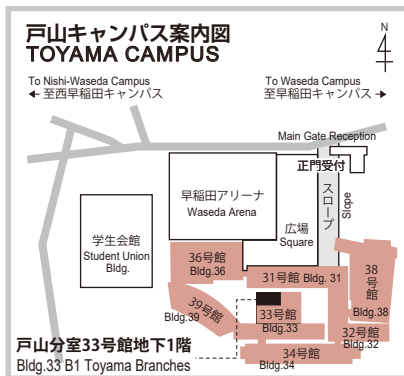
戸山キャンパス案内図
TOYAMA CAMPUS

N

To Nishi-Waseda Campus
← 至西早稲田キャンパス

To Waseda Campus
至早稲田キャンパス →

Main Gate Reception
正門受付

早稲田アリーナ
Waseda Arena

広場
Square

スロープ
Slope

学生会館
Student Union Bldg.

36号館
Bldg.36

31号館 Bldg. 31

38号館
Bldg.38

39号館
Bldg.39

33号館
Bldg.33

32号館
Bldg.32

34号館
Bldg.34

戸山分室33号館地下1階
Bldg.33 B1 Toyama Branches